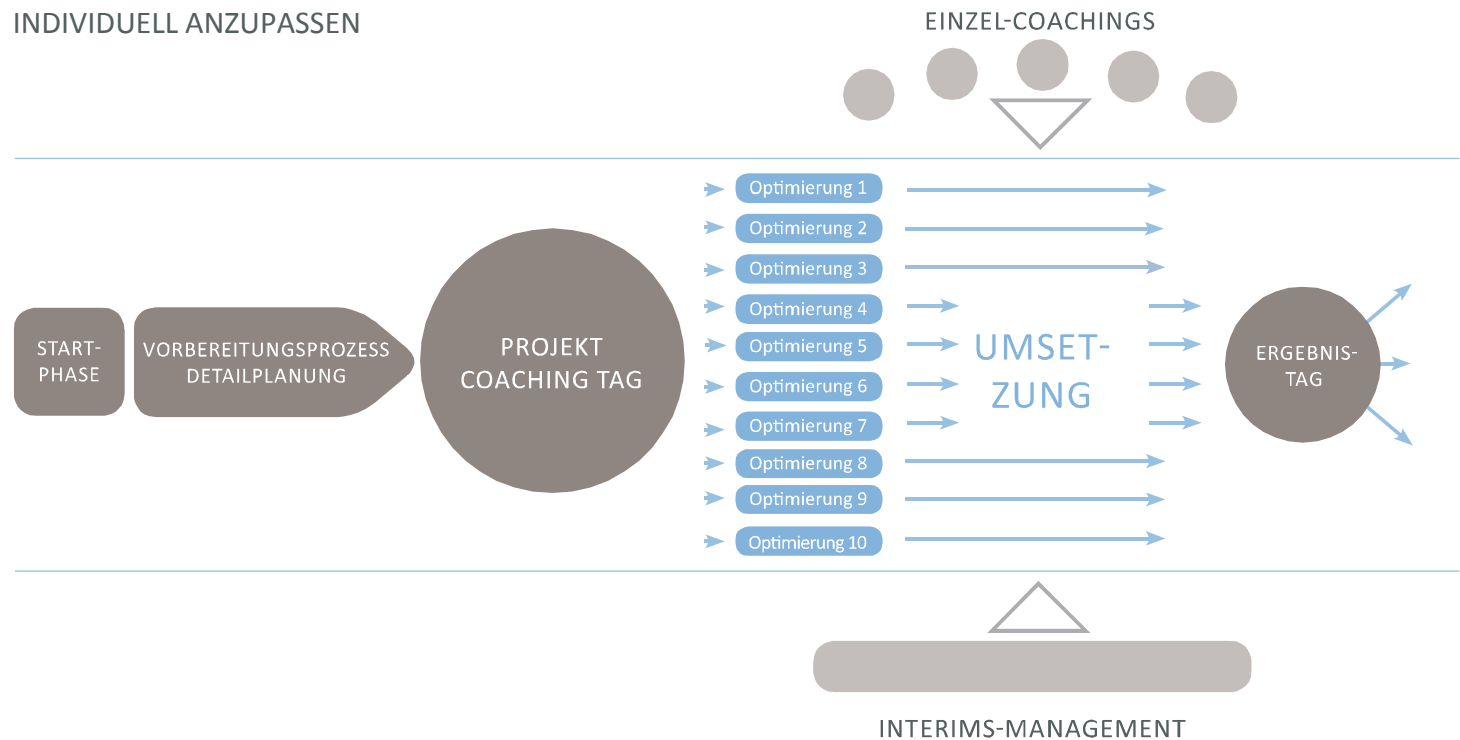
INDIVIDUELL ANZUPASSEN

EINZEL-COACHINGS

START-PHASE

VORBEREITUNGSPROZESS DETAILPLANUNG

PROJEKT COACHING TAG

Optimierung 1
Optimierung 2
Optimierung 3
Optimierung 4
Optimierung 5
Optimierung 6
Optimierung 7
Optimierung 8
Optimierung 9
Optimierung 10

UMSET-ZUNG

ERGEBNIS-TAG

INTERIMS-MANAGEMENT